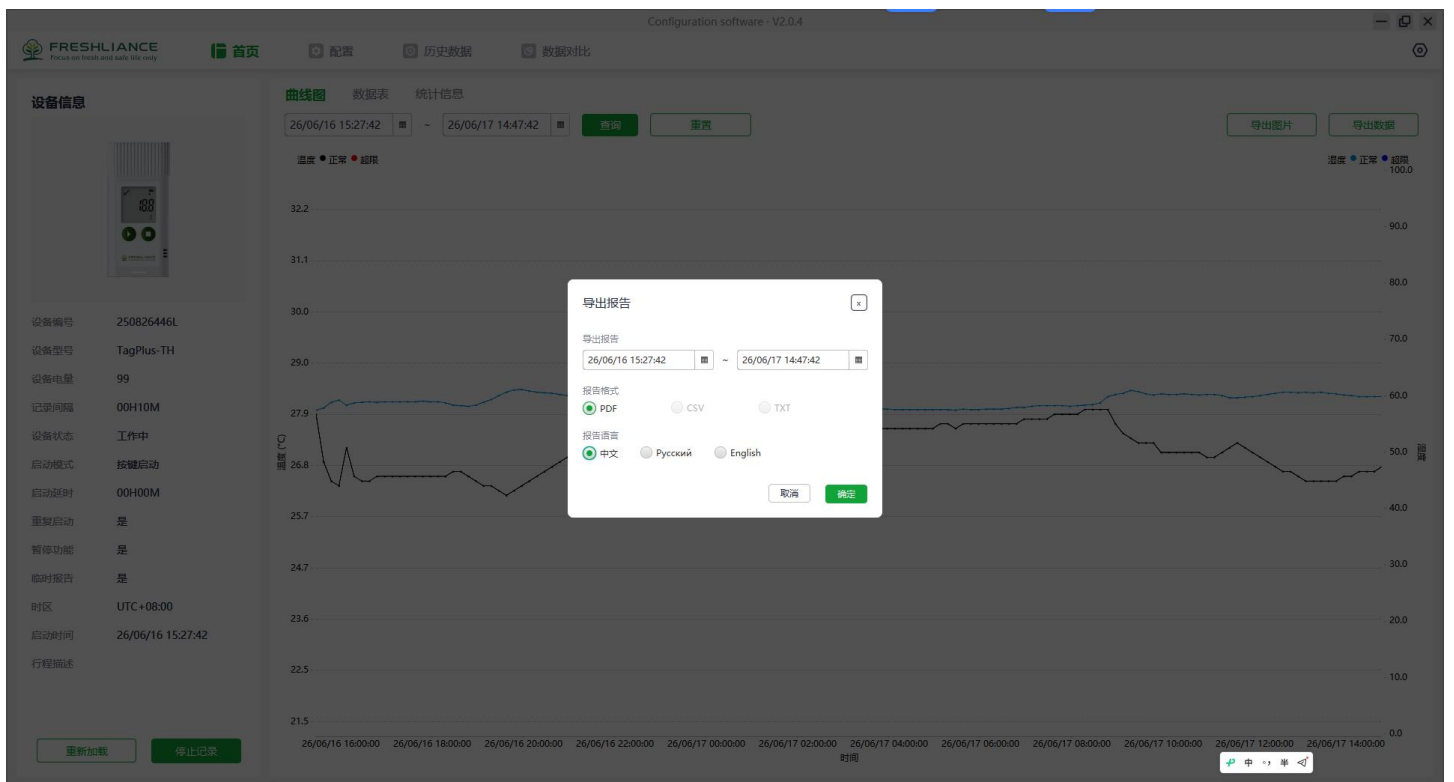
Configuration software - V2.0.4

FRESHLIANCE
Focus on fresh and safe life only

首页 配置 历史数据 数据对比

设备信息

188

设备编号 250826446L
设备型号 TagPlus-TH
设备电量 99
记录间隔 00H10M
设备状态 工作中
启动模式 按键启动
启动延时 00H00M
重复启动 是
暂停功能 是
临时报告 是
时区 UTC+08:00
启动时间 26/06/16 15:27:42
行程描述

更新加载 停止记录

曲线图 数据表 统计信息

26/06/16 15:27:42 ~ 26/06/17 14:47:42 查询 重置 导出图片 导出数据

温度 ● 正常 ● 超限
湿度 ● 正常 ● 超限

32.2
31.1
30.0
29.0
27.9
26.8
25.7
24.7
23.6
22.5
21.5

温度(°C)

100.0
90.0
80.0
70.0
60.0
50.0
40.0
30.0
20.0
10.0
0.0

湿度

26/06/16 16:00:00 26/06/16 18:00:00 26/06/16 20:00:00 26/06/16 22:00:00 26/06/17 00:00:00 26/06/17 02:00:00 26/06/17 04:00:00 26/06/17 06:00:00 26/06/17 08:00:00 26/06/17 10:00:00 26/06/17 12:00:00 26/06/17 14:00:00
时间

导出报告
导出报告
26/06/16 15:27:42 ~ 26/06/17 14:47:42
报告格式
PDF CSV TXT
报告语言
中文 Русский English
取消 确定

中 °, 半